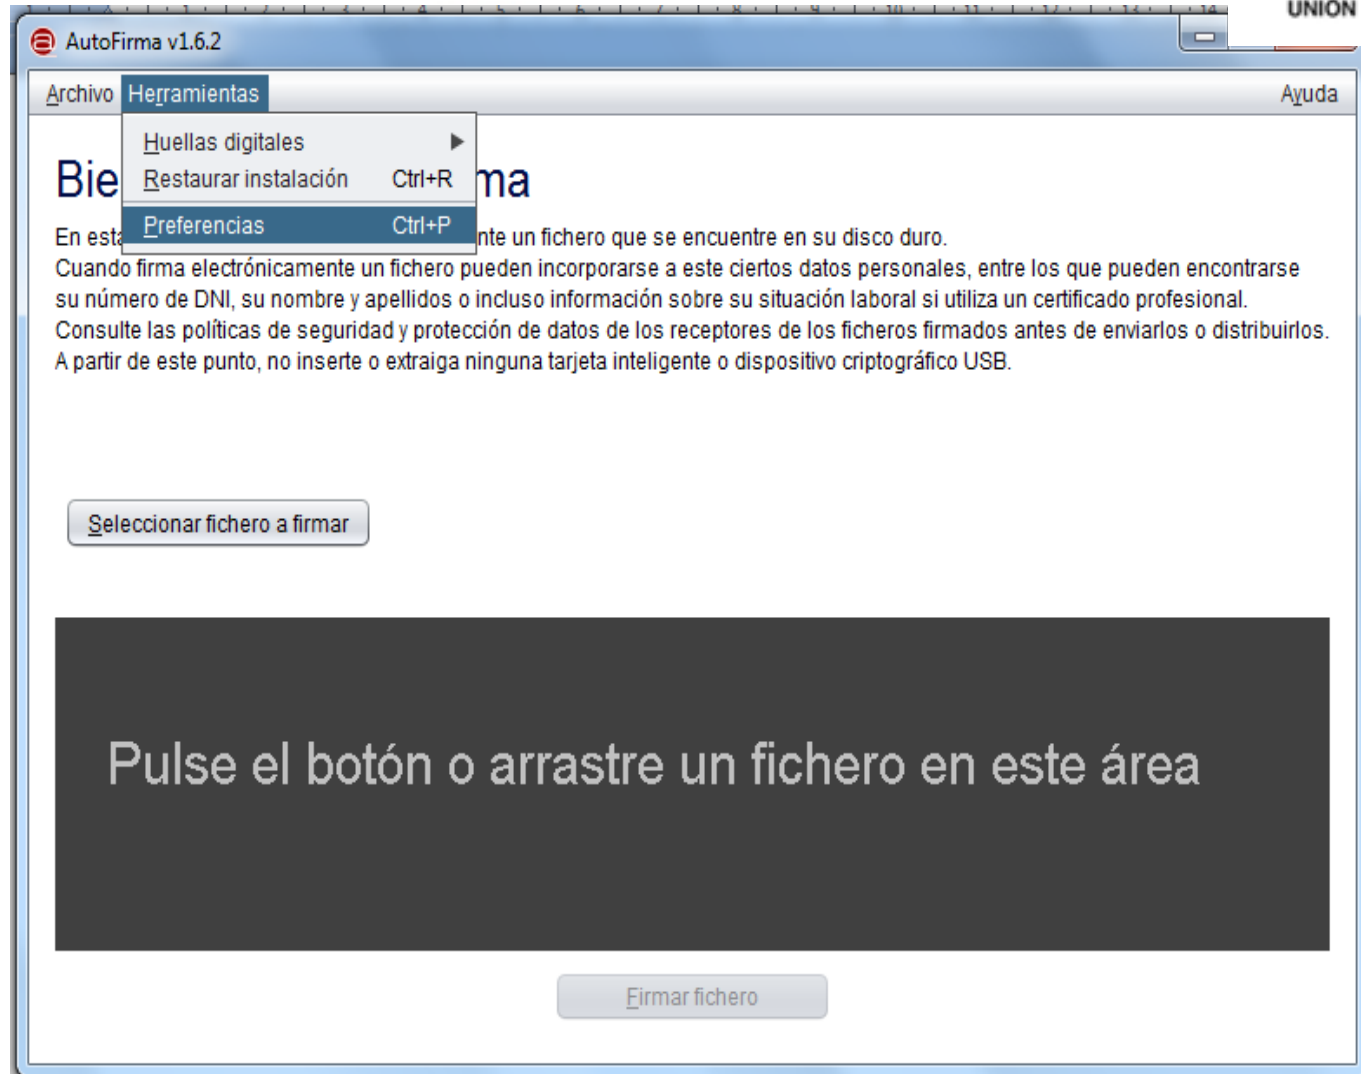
UNION

AutoFirma v1.6.2

Archivo Herramientas Ayuda

Huellas digitales
Restaurar instalación Ctrl+R
Preferencias Ctrl+P

Bie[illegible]ma

En esta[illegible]nte un fichero que se encuentre en su disco duro.
Cuando firma electrónicamente un fichero pueden incorporarse a este ciertos datos personales, entre los que pueden encontrarse su número de DNI, su nombre y apellidos o incluso información sobre su situación laboral si utiliza un certificado profesional.
Consulte las políticas de seguridad y protección de datos de los receptores de los ficheros firmados antes de enviarlos o distribuirlos.
A partir de este punto, no inserte o extraiga ninguna tarjeta inteligente o dispositivo criptográfico USB.

Seleccionar fichero a firmar

Pulse el botón o arrastre un fichero en este área

Firmar fichero